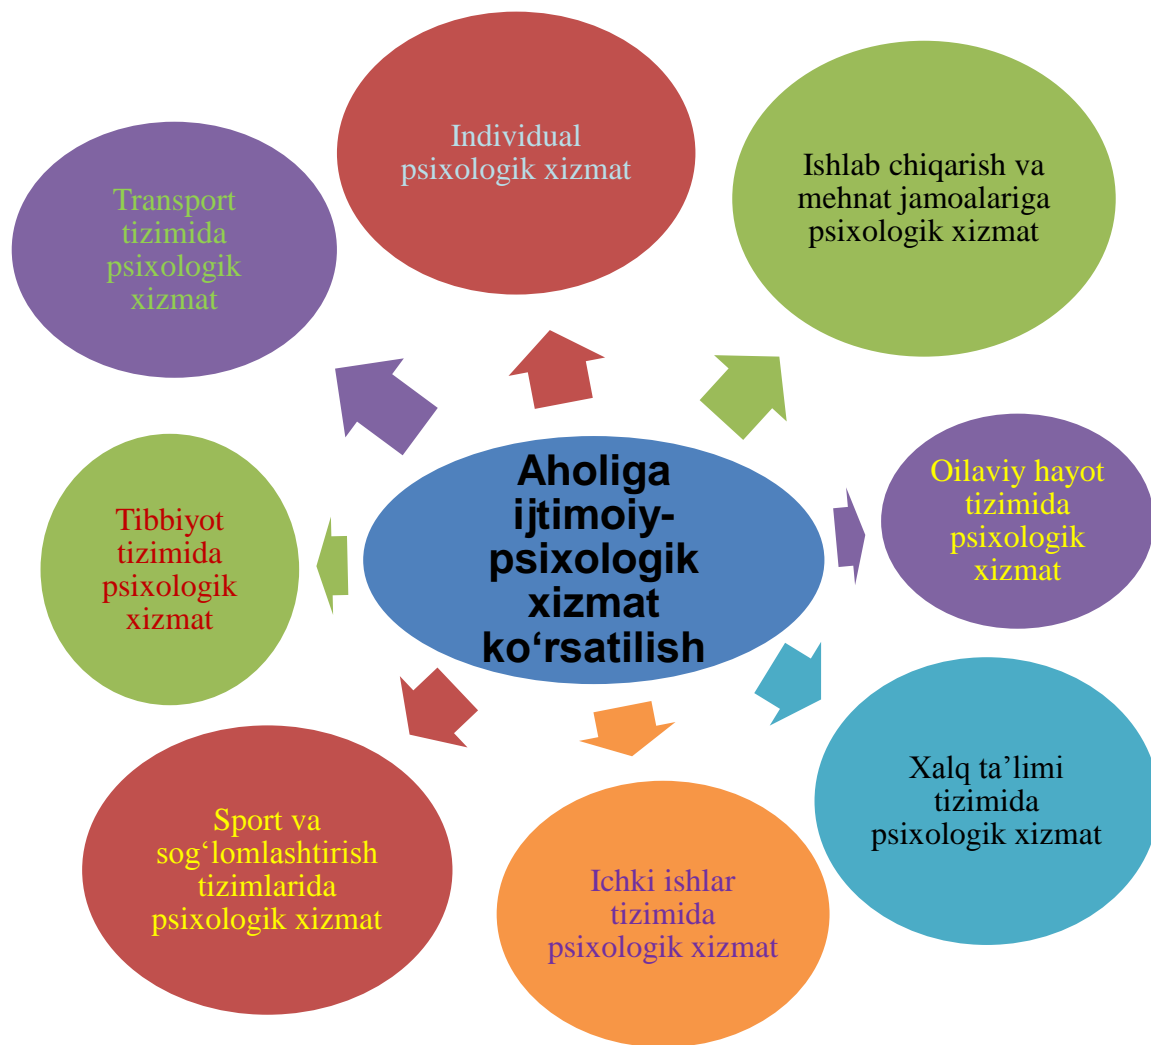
Aholiga ijtimoiy-psixologik xizmat ko‘rsatilish

Individual psixologik xizmat

Ishlab chiqarish va mehnat jamoalariga psixologik xizmat

Oilaviy hayot tizimida psixologik xizmat

Xalq ta’limi tizimida psixologik xizmat

Ichki ishlar tizimida psixologik xizmat

Sport va sog‘lomlashtirish tizimlarida psixologik xizmat

Tibbiyot tizimida psixologik xizmat

Transport tizimida psixologik xizmat